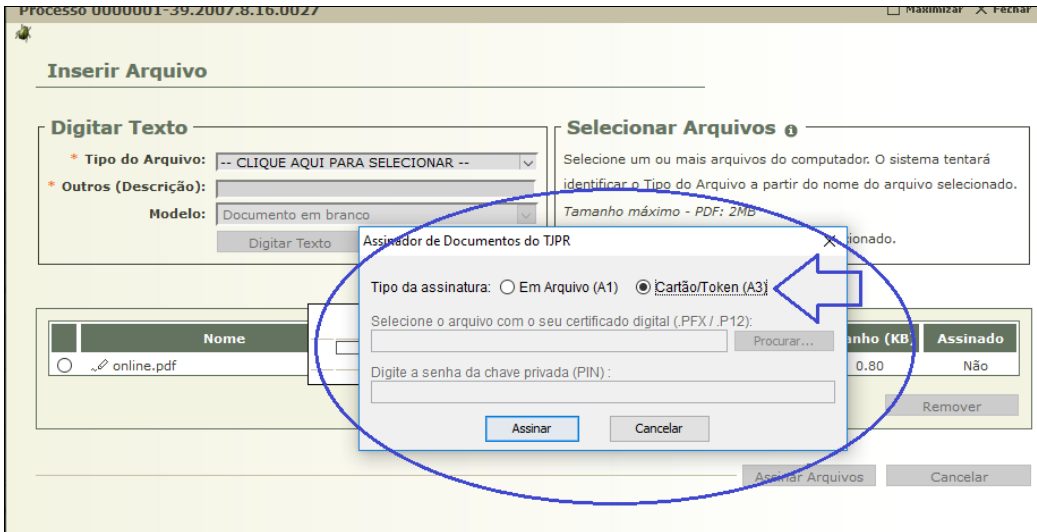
Processo 0000001-39.2007.8.16.0027

Maximizar Fechar

Inserir Arquivo

Digitar Texto

* Tipo do Arquivo: -- CLIQUE AQUI PARA SELECIONAR --

* Outros (Descrição):

Modelo: Documento em branco

Digitar Texto

Selecionar Arquivos

Selecione um ou mais arquivos do computador. O sistema tentará identificar o Tipo do Arquivo a partir do nome do arquivo selecionado.

Tamanho máximo - PDF: 2MB

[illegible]ionado.

| | Nome | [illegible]anho (KB) | Assinado |
|---|---|---|---|
| ○ | online.pdf | 0.80 | Não |

Remover

Assinador de Documentos do TJPR

Tipo da assinatura: Em Arquivo (A1) Cartão/Token (A3)

Selecione o arquivo com o seu certificado digital (.PFX / .P12):

Procurar...

Digite a senha da chave privada (PIN) :

Assinar Cancelar

Assinar Arquivos Cancelar